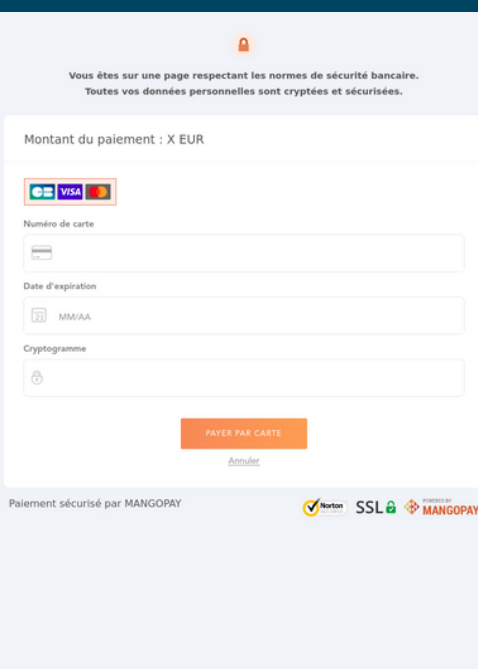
Vous êtes sur une page respectant les normes de sécurité bancaire.
Toutes vos données personnelles sont cryptées et sécurisées.

Montant du paiement : X EUR

CB VISA

Numéro de carte

Date d'expiration

MM/AA

Cryptogramme

PAYER PAR CARTE

Annuler

Paiement sécurisé par MANGOPAY

Norton SSL POWERED BY MANGOPAY